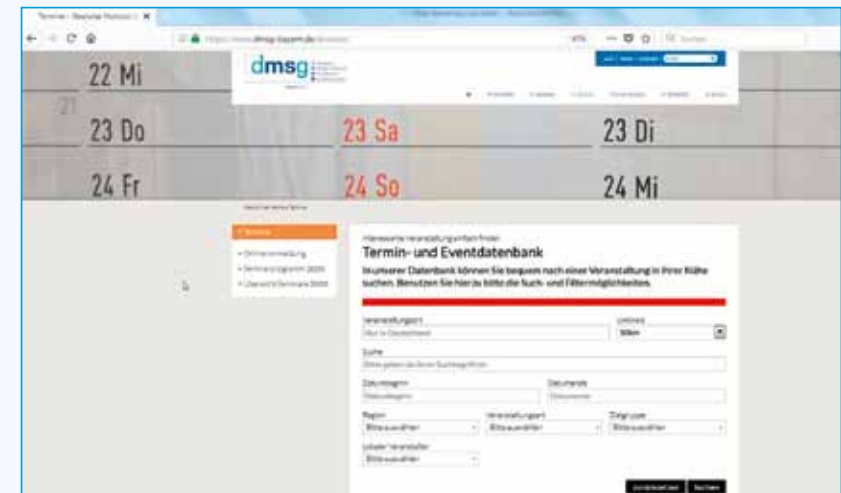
Termine - Deutsche Multiple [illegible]

https://www.dmsg-bayern.de/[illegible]

Suchen

dmsg

22 Mi

21

23 Do

23 Sa

23 Di

24 Fr

24 So

24 Mi

Seminare

Online-Anmeldung

Seminarprogramm 2020

Übersicht Seminare 2020

Interessante Veranstaltung einfach finden

Termin- und Eventdatenbank

In unserer Datenbank können Sie bequem nach einer Veranstaltung in Ihrer Nähe suchen. Benutzen Sie hierzu bitte die Such- und Filtermöglichkeiten.

Veranstaltungsort

Umkreis

Suche

Datumbeginn

Datumende

Region

Veranstaltungsart

Zielgruppe

Bitte auswählen

Bitte auswählen

Bitte auswählen

Lokaler Veranstalter

Bitte auswählen

Zurücksetzen

Suchen